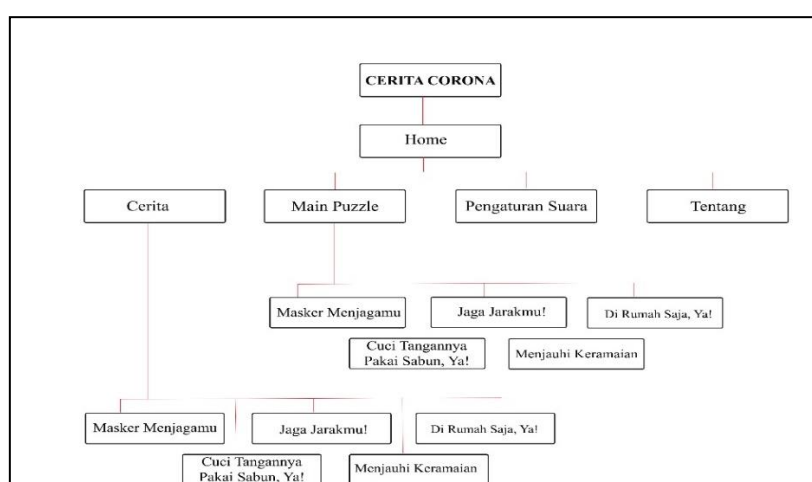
CERITA CORONA

Home

Cerita

Main Puzzle

Pengaturan Suara

Tentang

Masker Menjagamu

Jaga Jarakmu!

Di Rumah Saja, Ya!

Cuci Tangannya Pakai Sabun, Ya!

Menjauhi Keramaian

Masker Menjagamu

Jaga Jarakmu!

Di Rumah Saja, Ya!

Cuci Tangannya Pakai Sabun, Ya!

Menjauhi Keramaian